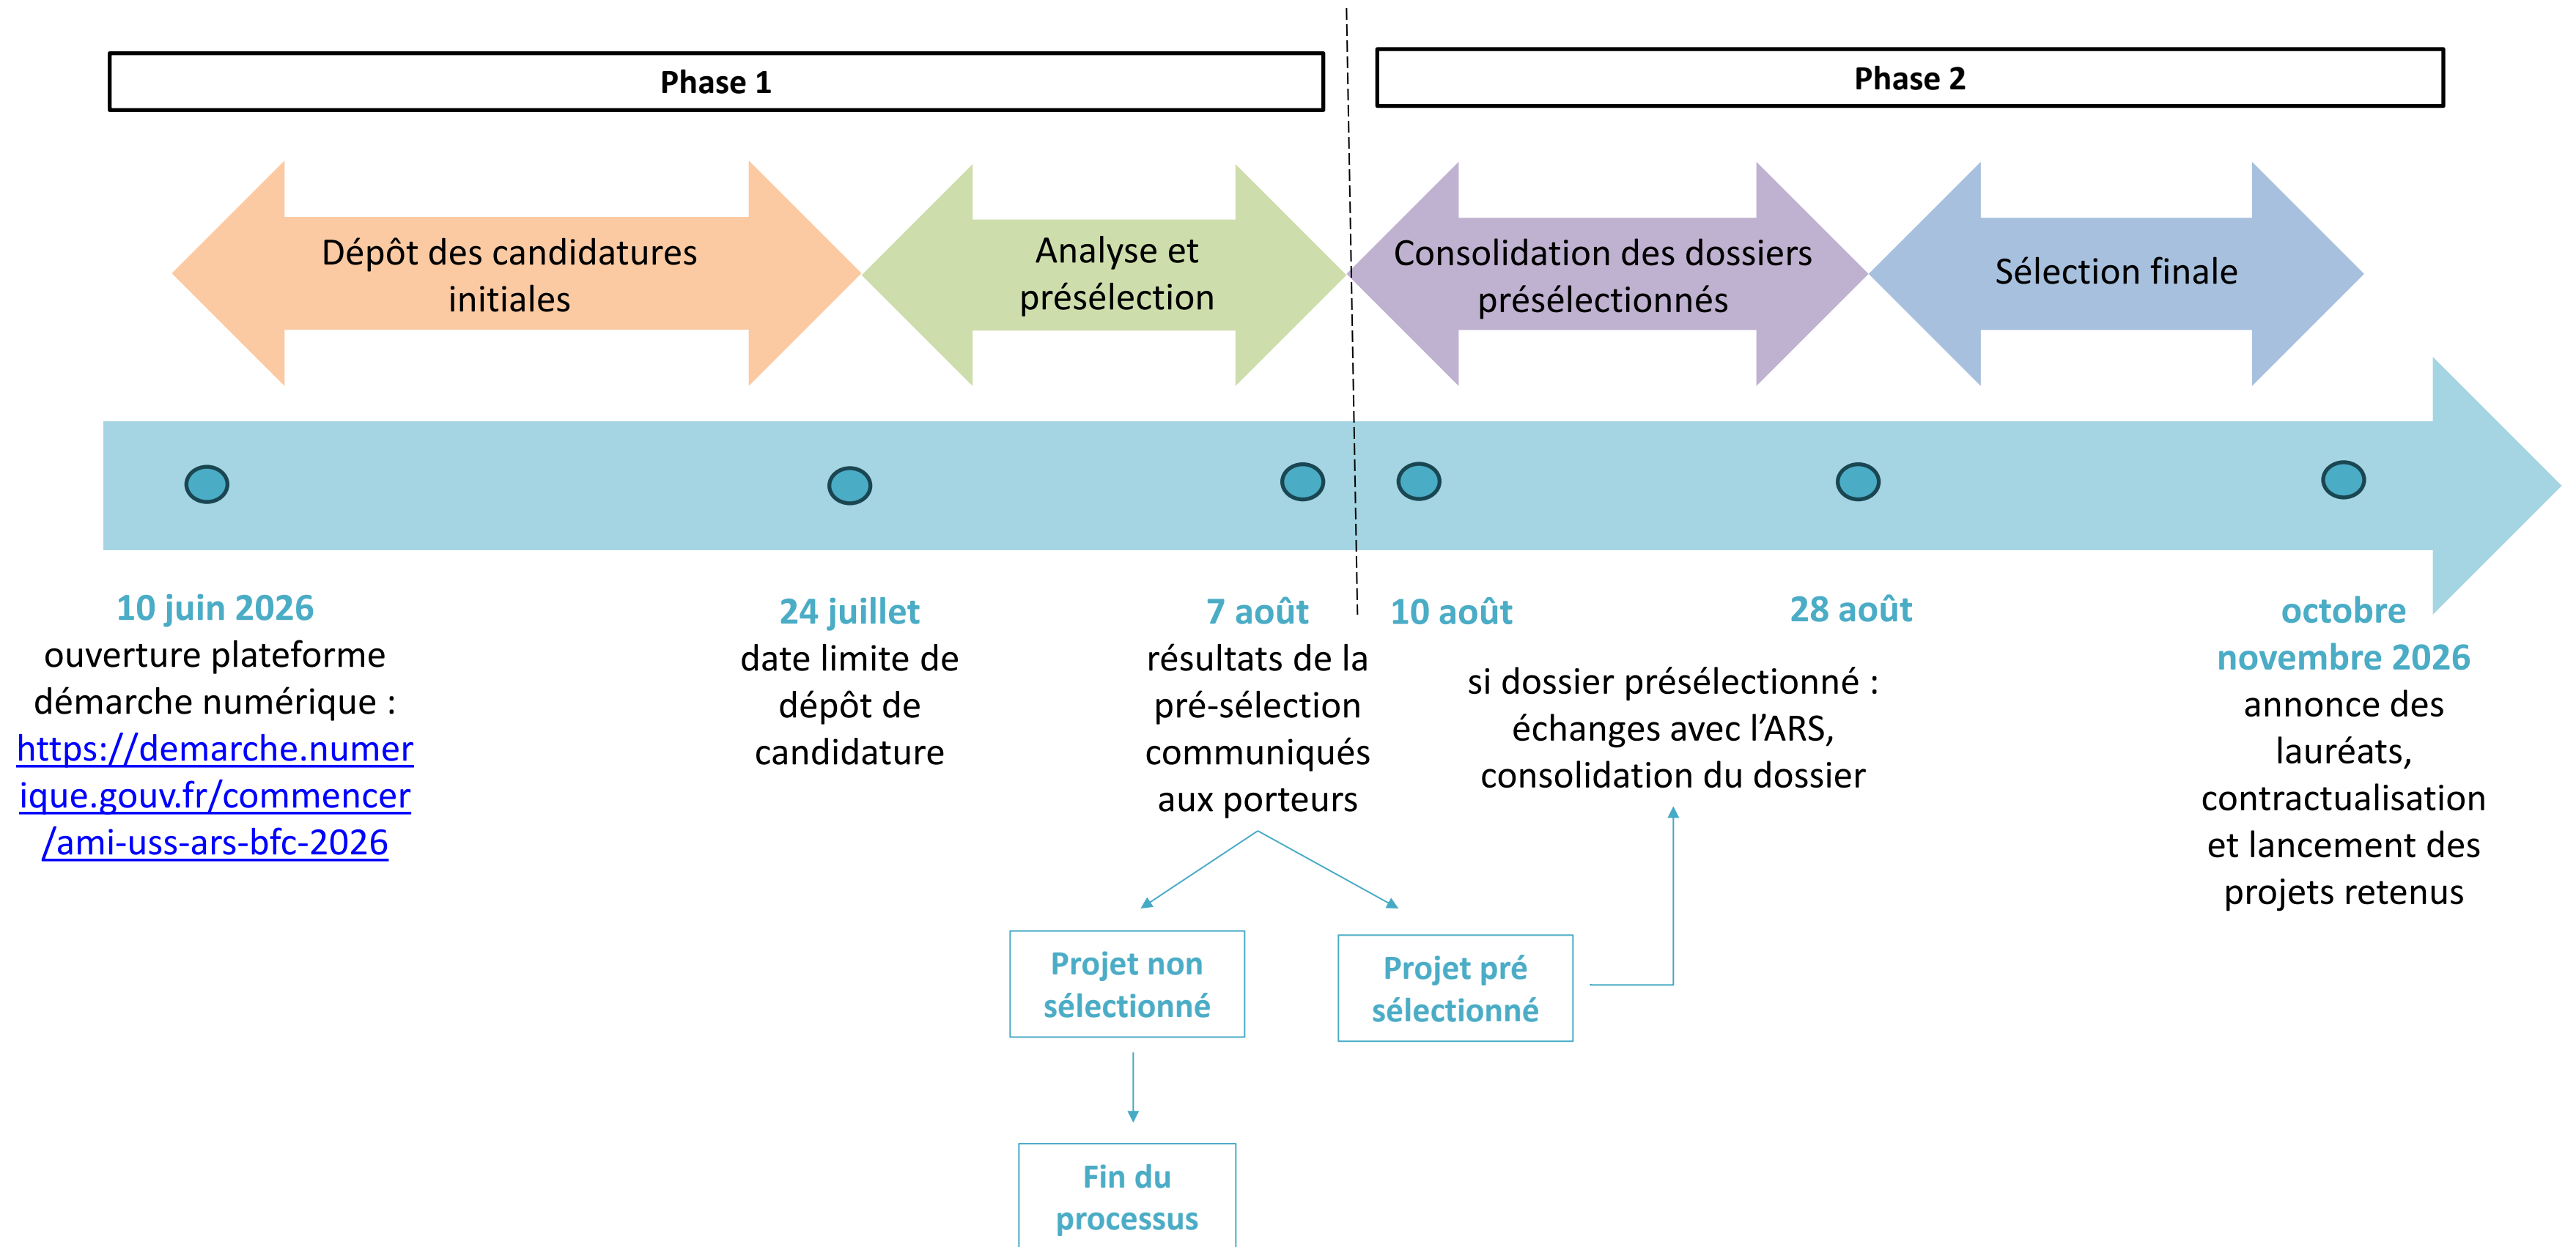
Phase 1

Phase 2

Dépôt des candidatures initiales

Analyse et présélection

Consolidation des dossiers présélectionnés

Sélection finale

10 juin 2026
ouverture plateforme démarche numérique :
https://demarche.numerique.gouv.fr/commencer/ami-uss-ars-bfc-2026

24 juillet
date limite de dépôt de candidature

7 août
résultats de la pré-sélection communiqués aux porteurs

10 août

28 août

si dossier présélectionné : échanges avec l'ARS, consolidation du dossier

octobre novembre 2026
annonce des lauréats, contractualisation et lancement des projets retenus

Projet non sélectionné

Projet pré sélectionné

Fin du processus